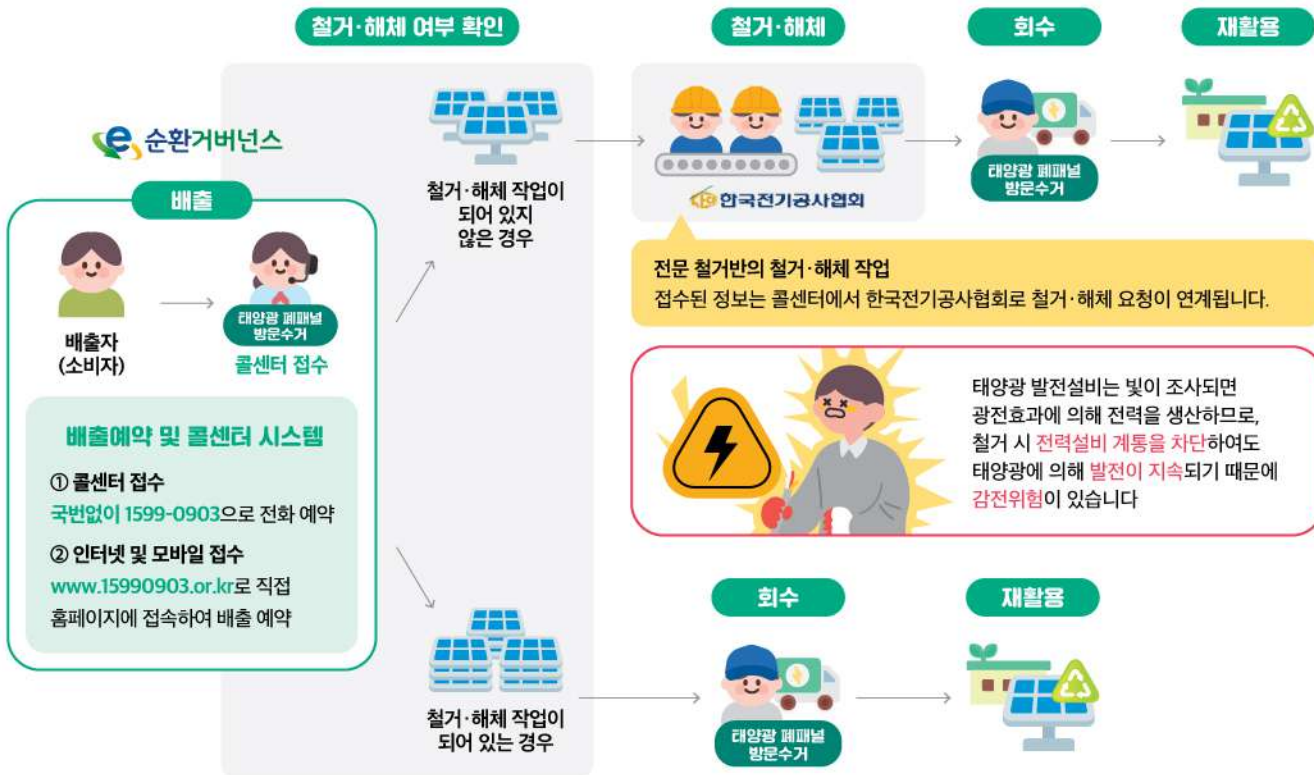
철거·해체 여부 확인

철거·해체

회수

재활용

e 순환거버넌스

배출

배출자
(소비자)

태양광 폐패널
방문수거
콜센터 접수

배출예약 및 콜센터 시스템

① 콜센터 접수
국번없이 1599-0903으로 전화 예약

② 인터넷 및 모바일 접수
www.15990903.or.kr로 직접 홈페이지에 접속하여 배출 예약

철거·해체 작업이 되어 있지 않은 경우

한국전기공사협회

태양광 폐패널
방문수거

전문 철거반의 철거·해체 작업
접수된 정보는 콜센터에서 한국전기공사협회로 철거·해체 요청이 연계됩니다.

태양광 발전설비는 빛이 조사되면 광전효과에 의해 전력을 생산하므로, 철거 시 전력설비 계통을 차단하여도 태양광에 의해 발전이 지속되기 때문에 감전위험이 있습니다

회수

재활용

철거·해체 작업이 되어 있는 경우

태양광 폐패널
방문수거